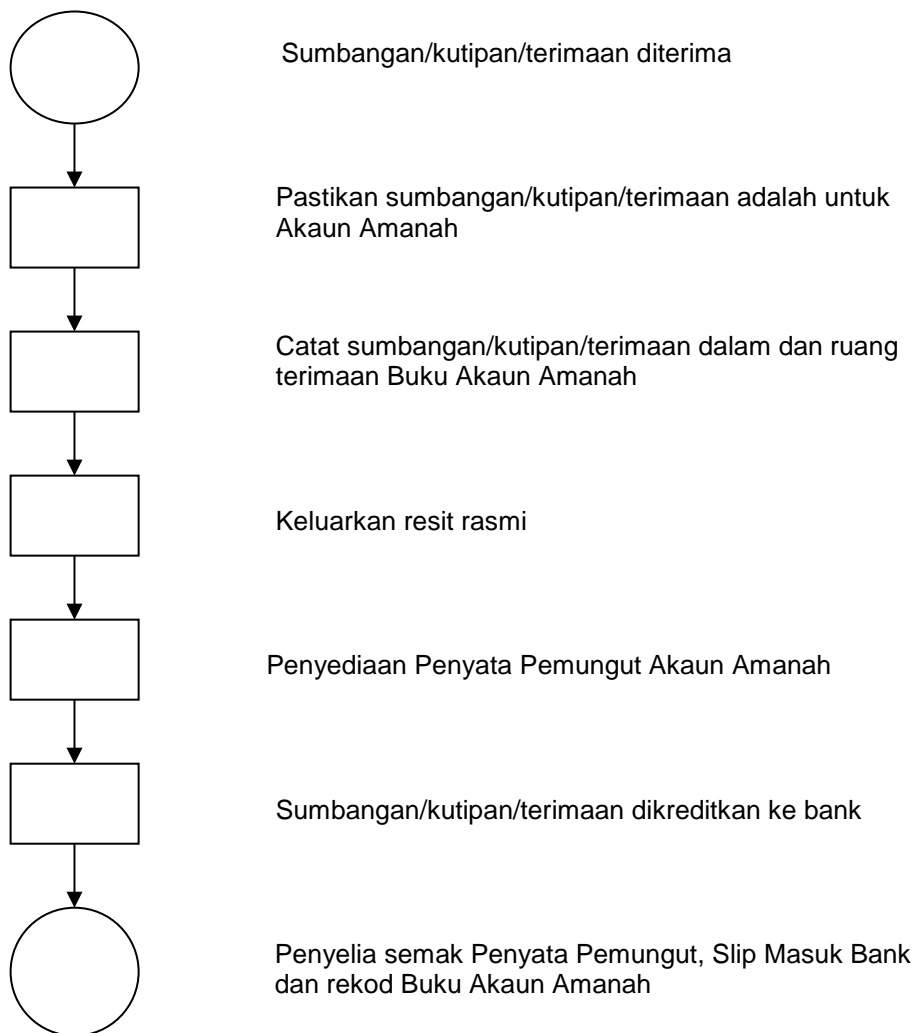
Sumbangan/kutipan/terimaan diterima

Pastikan sumbangan/kutipan/terimaan adalah untuk Akaun Amanah

Catat sumbangan/kutipan/terimaan dalam dan ruang terimaan Buku Akaun Amanah

Keluarkan resit rasmi

Penyediaan Penyata Pemungut Akaun Amanah

Sumbangan/kutipan/terimaan dikreditkan ke bank

Penyelia semak Penyata Pemungut, Slip Masuk Bank dan rekod Buku Akaun Amanah